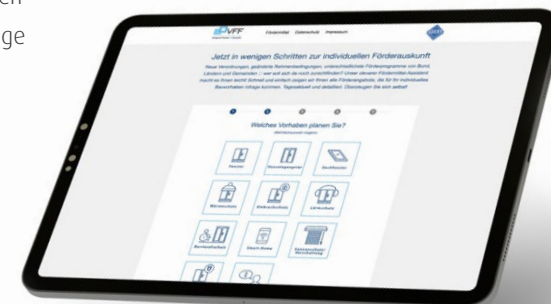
en
ge

VFF

Fördermittel Datenschutz Impressum

Jetzt in wenigen Schritten zur individuellen Förderauskunft

Neue Verordnungen, geänderte Rahmenbedingungen, unterschiedliche Förderprogramme von Bund, Ländern und Gemeinden – wer soll sich da noch zurechtfinden? Unser cleverer Fördermittel-Assistent macht es Ihnen leicht! Schnell und einfach zeigen wir Ihnen alle Förderangebote, die für Ihr individuelles Bauvorhaben infrage kommen. Tagesaktuell und detailliert. Überzeugen Sie sich selbst!

Welches Vorhaben planen Sie?

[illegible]

Fenster

Einbruchsschutz

Rollladen

Wintergarten

Einbruchschutz

Lärmschutz

Barrierefreiheit

Smart Home

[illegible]